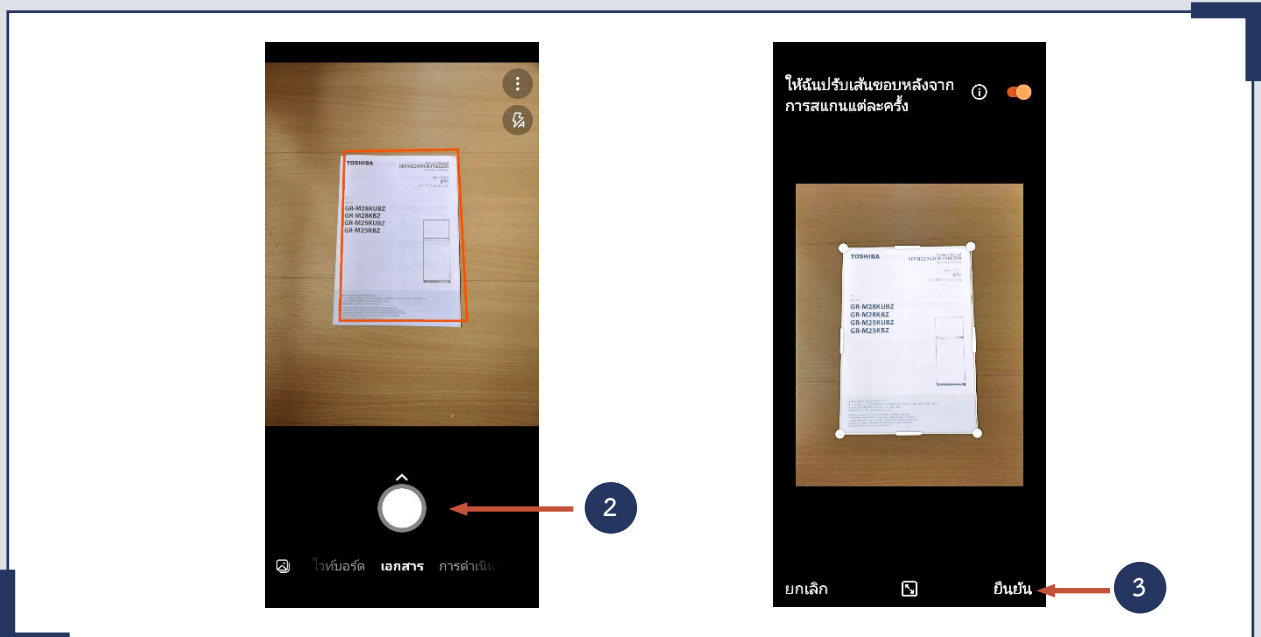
TOSHIBA
REFRIGERATOR-FREEZER

GR-M28KUBZ
GR-M28KBZ
GR-M25KUBZ
GR-M25KBZ

ไวท์บอร์ด เอกสาร การดำเนิน

2

ให้ฉันปรับเส้นขอบหลังจากการสแกนแต่ละครั้ง

TOSHIBA

GR-M28KUBZ
GR-M28KBZ
GR-M25KUBZ
GR-M25KBZ

ยกเลิก ยืนยัน

3